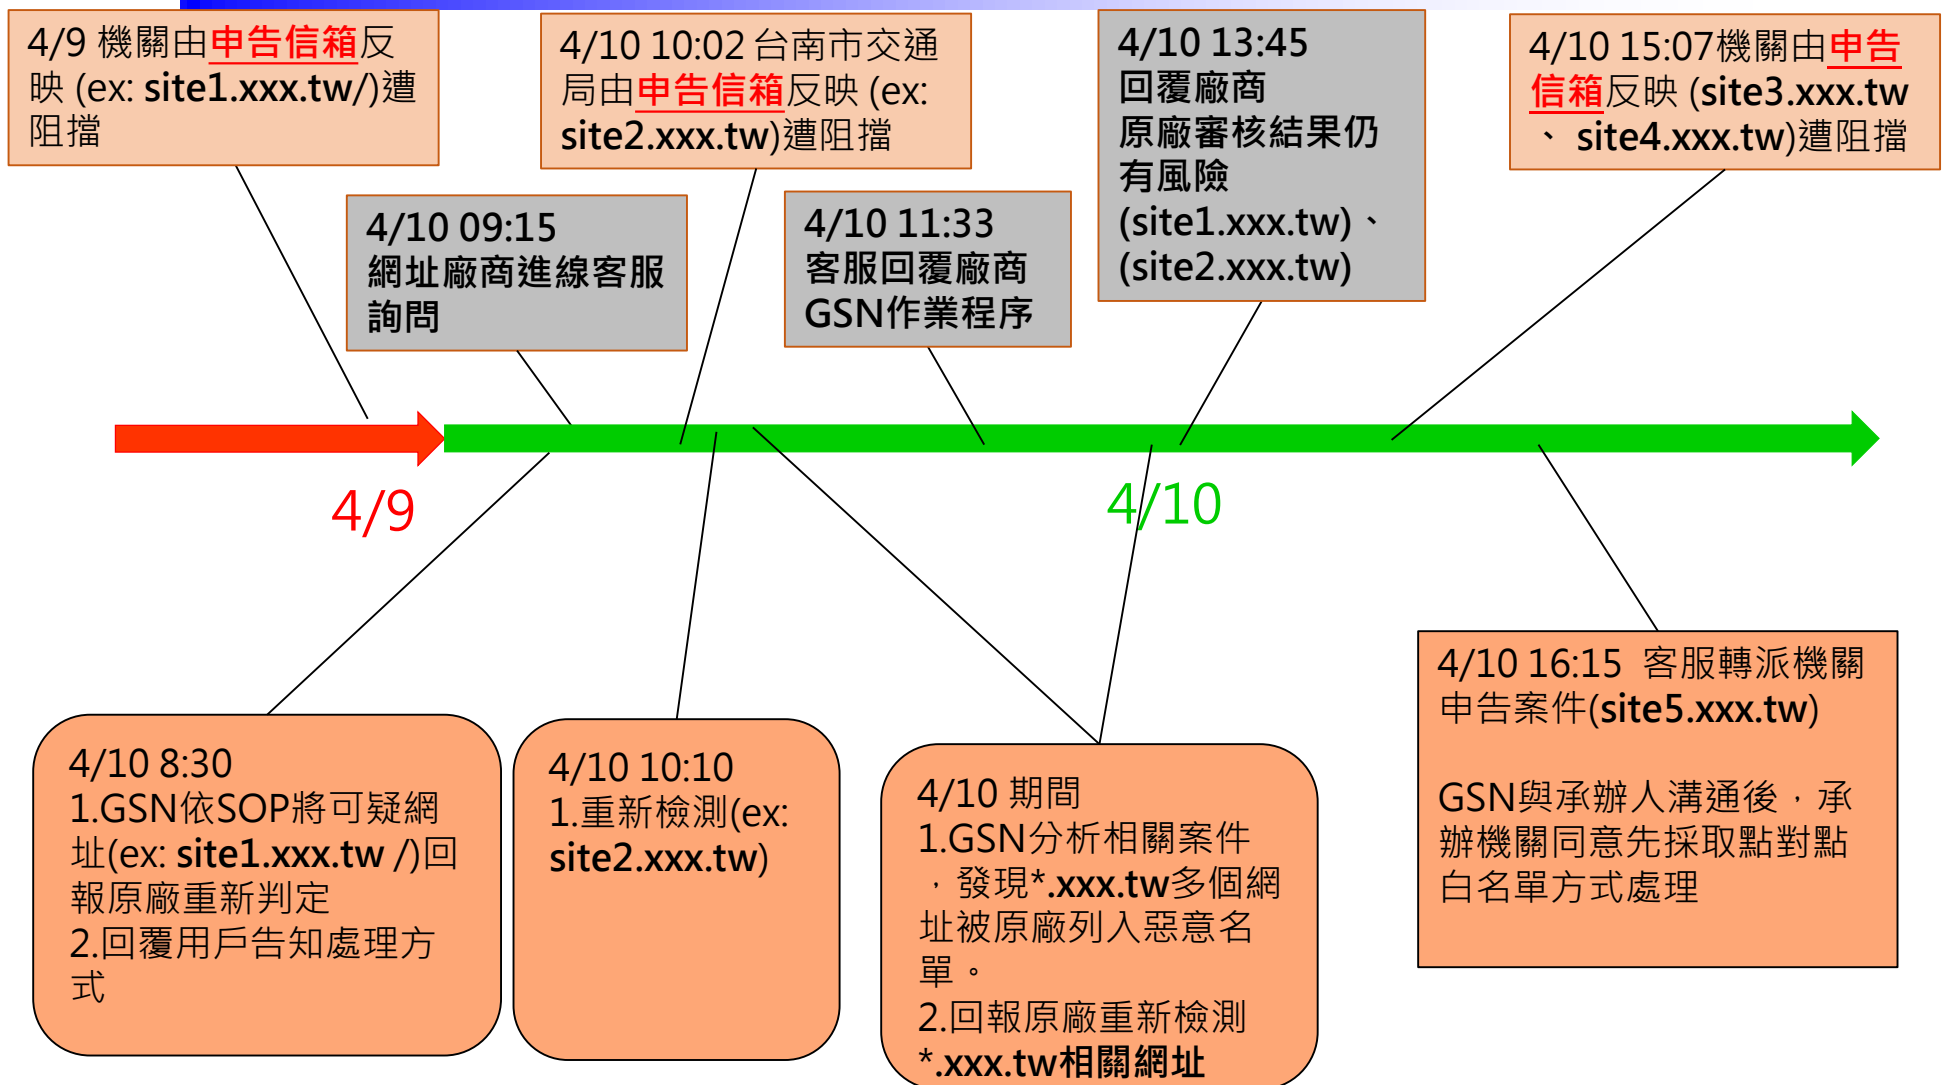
4/9 機關由申告信箱反映 (ex: site1.xxx.tw/)遭阻擋

4/10 10:02 台南市交通局由申告信箱反映 (ex: site2.xxx.tw)遭阻擋

4/10 13:45
回覆廠商
原廠審核結果仍有風險
(site1.xxx.tw)、(site2.xxx.tw)

4/10 15:07機關由申告信箱反映 (site3.xxx.tw、site4.xxx.tw)遭阻擋

4/10 09:15
網址廠商進線客服詢問

4/10 11:33
客服回覆廠商
GSN作業程序

4/9

4/10

4/10 8:30
1.GSN依SOP將可疑網址(ex: site1.xxx.tw /)回報原廠重新判定
2.回覆用戶告知處理方式

4/10 10:10
1.重新檢測(ex: site2.xxx.tw)

4/10 期間
1.GSN分析相關案件，發現*.xxx.tw多個網址被原廠列入惡意名單。
2.回報原廠重新檢測*.xxx.tw相關網址

4/10 16:15 客服轉派機關申告案件(site5.xxx.tw)

GSN與承辦人溝通後，承辦機關同意先採取點對點白名單方式處理